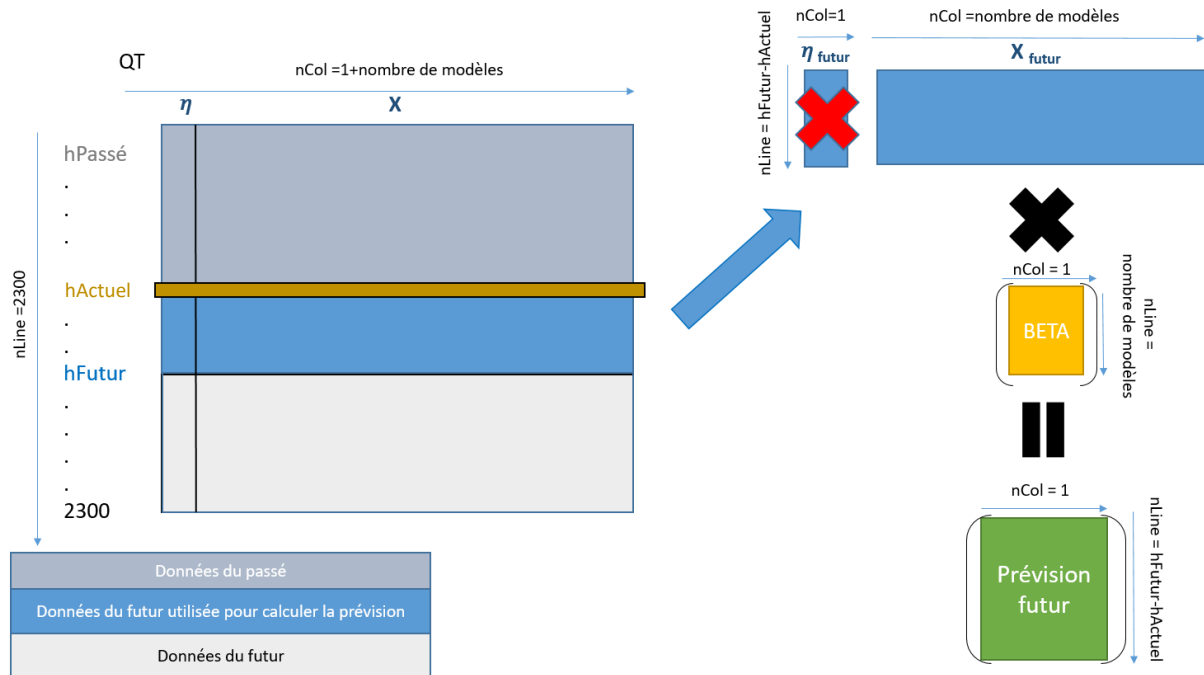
QT

nCol =1+nombre de modèles

$\eta$ X

nLine =2300

hPassé
.
.
.
hActuel
.
.
hFutur
.
.
.
.
2300

Données du passé

Données du futur utilisée pour calculer la prévision

Données du futur

nCol=1

nCol =nombre de modèles

$\eta_{futur}$

$X_{futur}$

nLine = hFutur-hActuel

nCol = 1

BETA

nLine = nombre de modèles

nCol = 1

Prévision futur

nLine = hFutur-hActuel